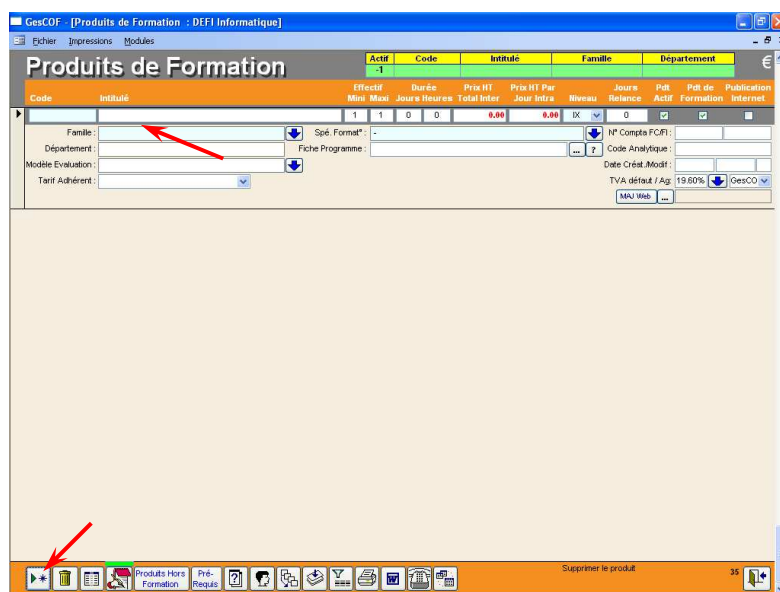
GesCOF - [Produits de Formation : DEFI Informatique]

Fichier Impressions Modules

Produits de Formation

| Actif | Code | Intitulé | Famille | Département |
|---|---|---|---|---|
| -1 | | | | |

€

Code | Intitulé | Effectif Mini | Maxi | Durée Jours | Heures | Prix HT Total Inter | Prix HT Par Jour Intra | Niveau | Jours Relance | Pdt Actif | Pdt de Formation | Publication Internet

1 1 0 0 0.00 0.00 IX 0

Famille :
Spé. Format° : -
N° Compta FC/FI :
Département :
Fiche Programme :
...
?
Code Analytique :
Modèle Evaluation :
Date Créat./Modif :
Tarif Adhérent :
TVA défaut / Ag : 19.60% GesCO
MAJ Web
...

Produits Hors Formation
Pré-Requis
Supprimer le produit
35